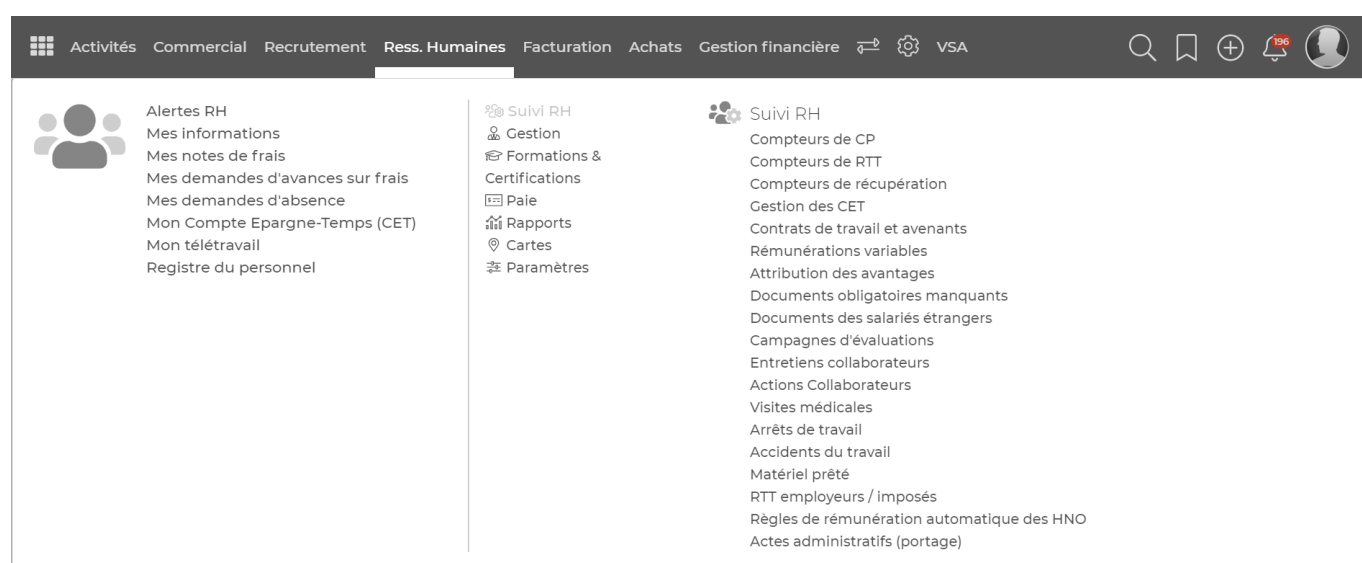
Activités Commercial Recrutement Ress. Humaines Facturation Achats Gestion financière VSA

196

Alertes RH
Mes informations
Mes notes de frais
Mes demandes d'avances sur frais
Mes demandes d'absence
Mon Compte Epargne-Temps (CET)
Mon télétravail
Registre du personnel

Suivi RH
Gestion
Formations & Certifications
Paie
Rapports
Cartes
Paramètres

Suivi RH
Compteurs de CP
Compteurs de RTT
Compteurs de récupération
Gestion des CET
Contrats de travail et avenants
Rémunérations variables
Attribution des avantages
Documents obligatoires manquants
Documents des salariés étrangers
Campagnes d'évaluations
Entretiens collaborateurs
Actions Collaborateurs
Visites médicales
Arrêts de travail
Accidents du travail
Matériel prêté
RTT employeurs / imposés
Règles de rémunération automatique des HNO
Actes administratifs (portage)